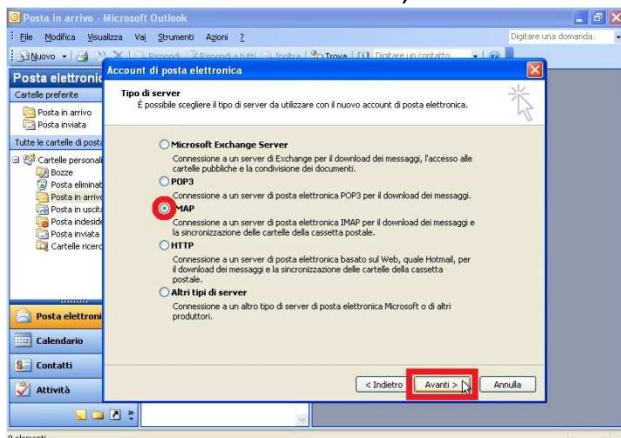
Posta in arrivo - Microsoft Outlook

File Modifica Visualizza Vai Strumenti Azioni ?

Digitare una domanda.

Nuovo

Rispondi Rispondi a tutti Inoltra Trova Digitare un contatto

Posta elettronica

Cartelle preferite

Posta in arrivo

Posta inviata

Tutte le cartelle di posta

Cartelle personali

Bozze

Posta eliminata

Posta in arrivo

Posta in uscita

Posta indesiderata

Posta inviata

Cartelle ricerca

Posta elettronica

Calendario

Contatti

Attività

Account di posta elettronica

Tipo di server

È possibile scegliere il tipo di server da utilizzare con il nuovo account di posta elettronica.

Microsoft Exchange Server
Connessione a un server di Exchange per il download dei messaggi, l'accesso alle cartelle pubbliche e la condivisione dei documenti.

POP3
Connessione a un server di posta elettronica POP3 per il download dei messaggi.

IMAP
Connessione a un server di posta elettronica IMAP per il download dei messaggi e la sincronizzazione delle cartelle della cassetta postale.

HTTP
Connessione a un server di posta elettronica basato sul Web, quale Hotmail, per il download dei messaggi e la sincronizzazione delle cartelle della cassetta postale.

Altri tipi di server
Connessione a un altro tipo di server di posta elettronica Microsoft o di altri produttori.

< Indietro

Avanti >

Annulla

0 elementi